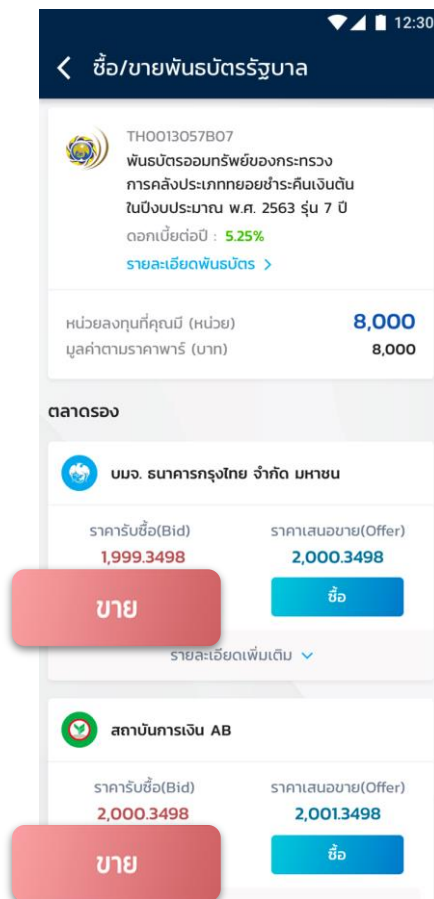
12:30

ซื้อ/ขายพันธบัตรรัฐบาล

TH0013057B07
พันธบัตรออมทรัพย์ของกระทรวงการคลังประเภททยอยชำระคืนเงินต้นในปีงบประมาณ พ.ศ. 2563 รุ่น 7 ปี
ดอกเบี้ยต่อปี : 5.25%
รายละเอียดพันธบัตร >

หน่วยลงทุนที่คุณมี (หน่วย) 8,000
มูลค่าตามราคาพาร์ (บาท) 8,000

ตลาดรอง

บมจ. ธนาคารกรุงไทย จำกัด มหาชน

ราคารับซื้อ(Bid)
1,999.3498
ราคาเสนอขาย(Offer)
2,000.3498

ขาย
ซื้อ

รายละเอียดเพิ่มเติม

สถาบันการเงิน AB

ราคารับซื้อ(Bid)
2,000.3498
ราคาเสนอขาย(Offer)
2,001.3498

ขาย
ซื้อ